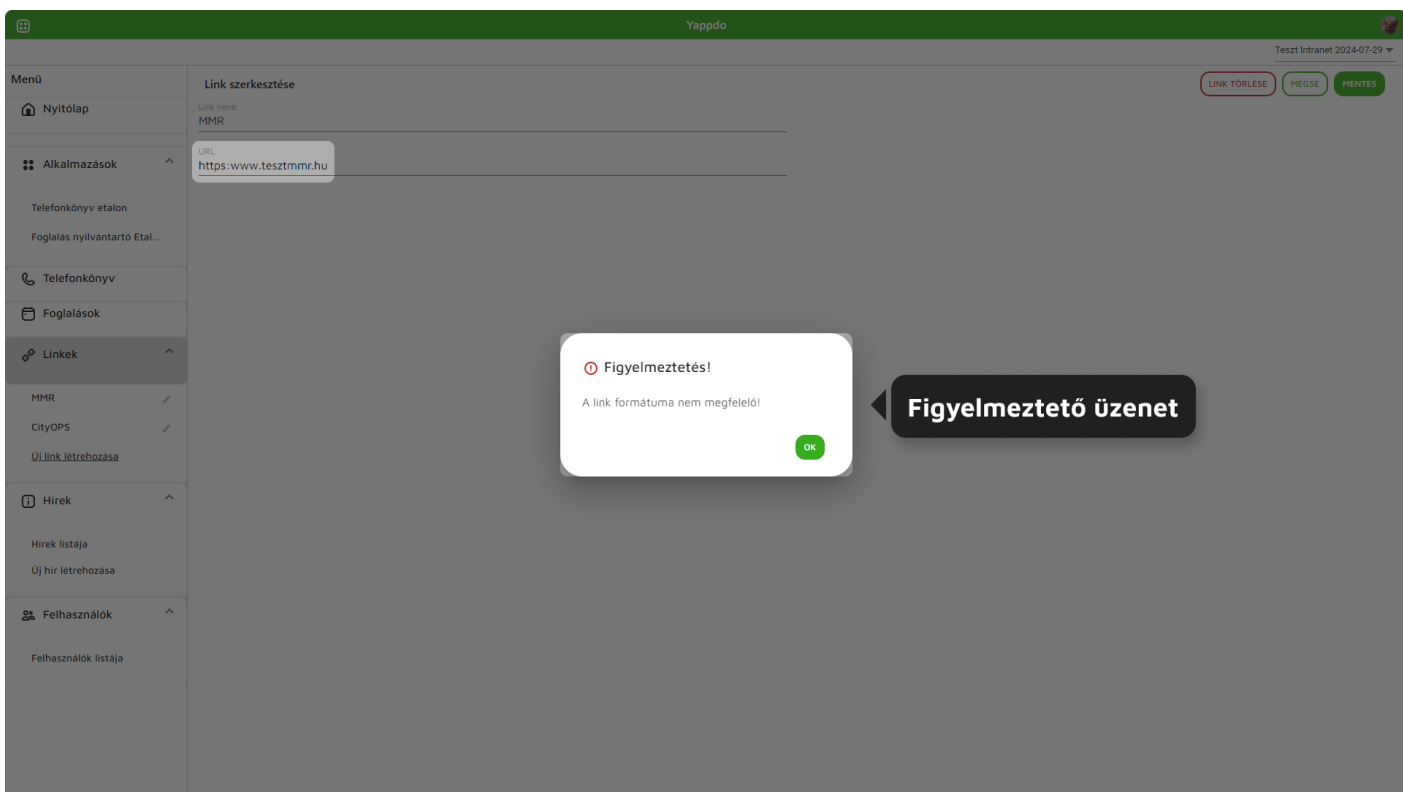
Yappdo

Teszt Intranet 2024-07-29

Menü

Nyitólap

Alkalmazások

Telefonkönyv etalon

Foglalás nyilvántartó Etal...

Telefonkönyv

Foglalások

Linkek

MMR

CityOPS

Új link létrehozása

Hírek

Hírek listája

Új hír létrehozása

Felhasználók

Felhasználók listája

Link szerkesztése

LINK TÖRLÉSE MÉGSE MENTÉS

Link neve
MMR

URL
https:www.tesztmmr.hu

Figyelmeztetés!

A link formátuma nem megfelelő!

OK

Figyelmeztető üzenet